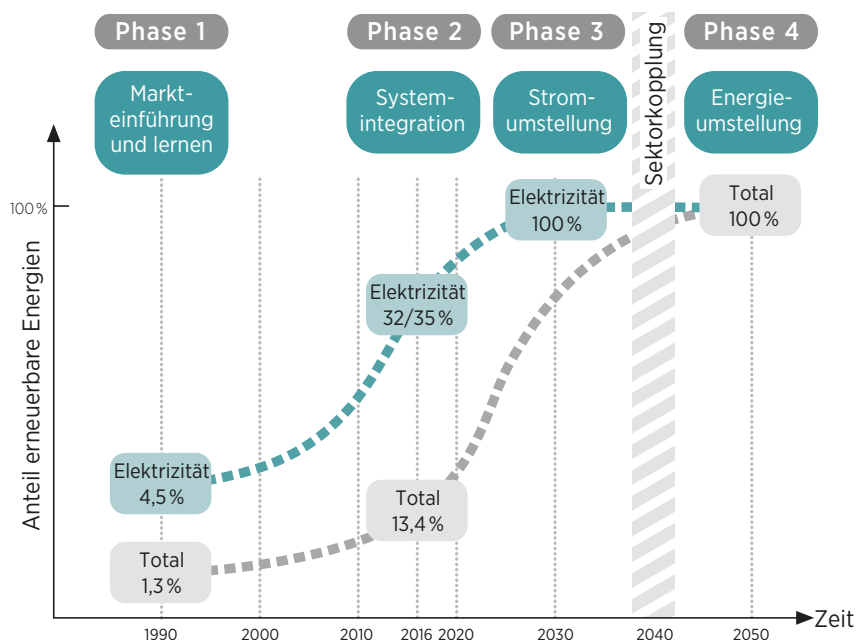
Phase 1

Markteinführung und lernen

Phase 2

Systemintegration

Phase 3

Stromumstellung

Sektorkopplung

Phase 4

Energieumstellung

100 %

Anteil erneuerbare Energien

Elektrizität 100 %

Total 100 %

Elektrizität 32/35 %

Elektrizität 4,5 %

Total 13,4 %

Total 1,3 %

Zeit

1990

2000

2010

2016

2020

2030

2040

2050